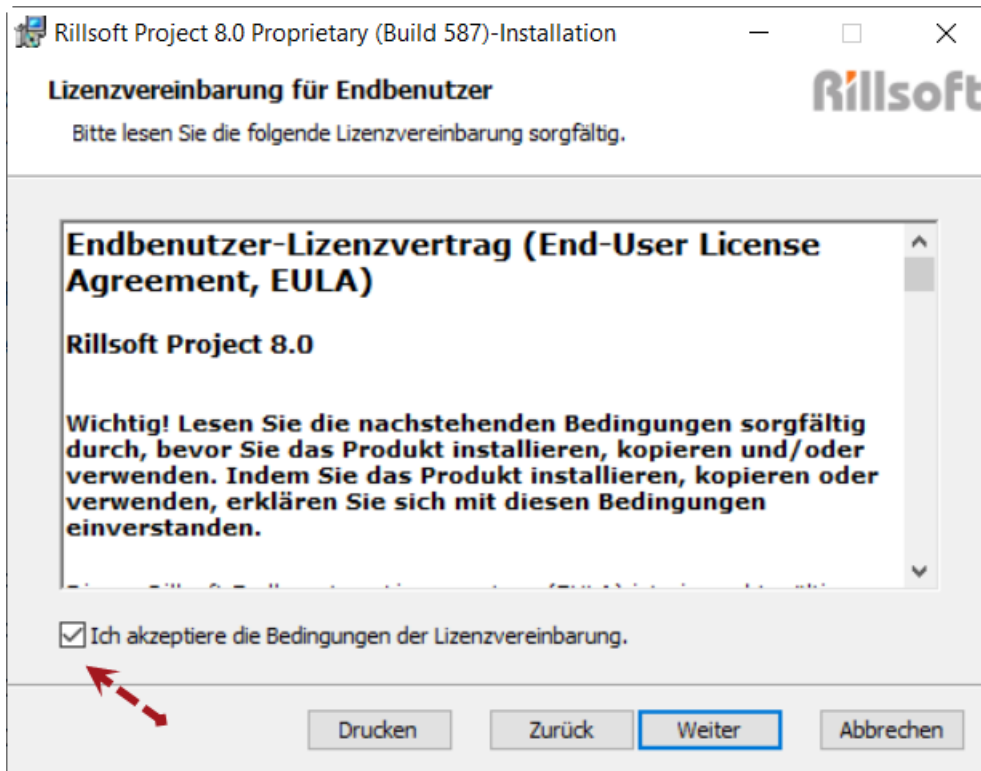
Rillsoft Project 8.0 Proprietary (Build 587)-Installation

Lizenzvereinbarung für Endbenutzer

Rillsoft

Bitte lesen Sie die folgende Lizenzvereinbarung sorgfältig.

Endbenutzer-Lizenzvertrag (End-User License Agreement, EULA)

Rillsoft Project 8.0

Wichtig! Lesen Sie die nachstehenden Bedingungen sorgfältig durch, bevor Sie das Produkt installieren, kopieren und/oder verwenden. Indem Sie das Produkt installieren, kopieren oder verwenden, erklären Sie sich mit diesen Bedingungen einverstanden.

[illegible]

Ich akzeptiere die Bedingungen der Lizenzvereinbarung.

Drucken | Zurück | Weiter | Abbrechen